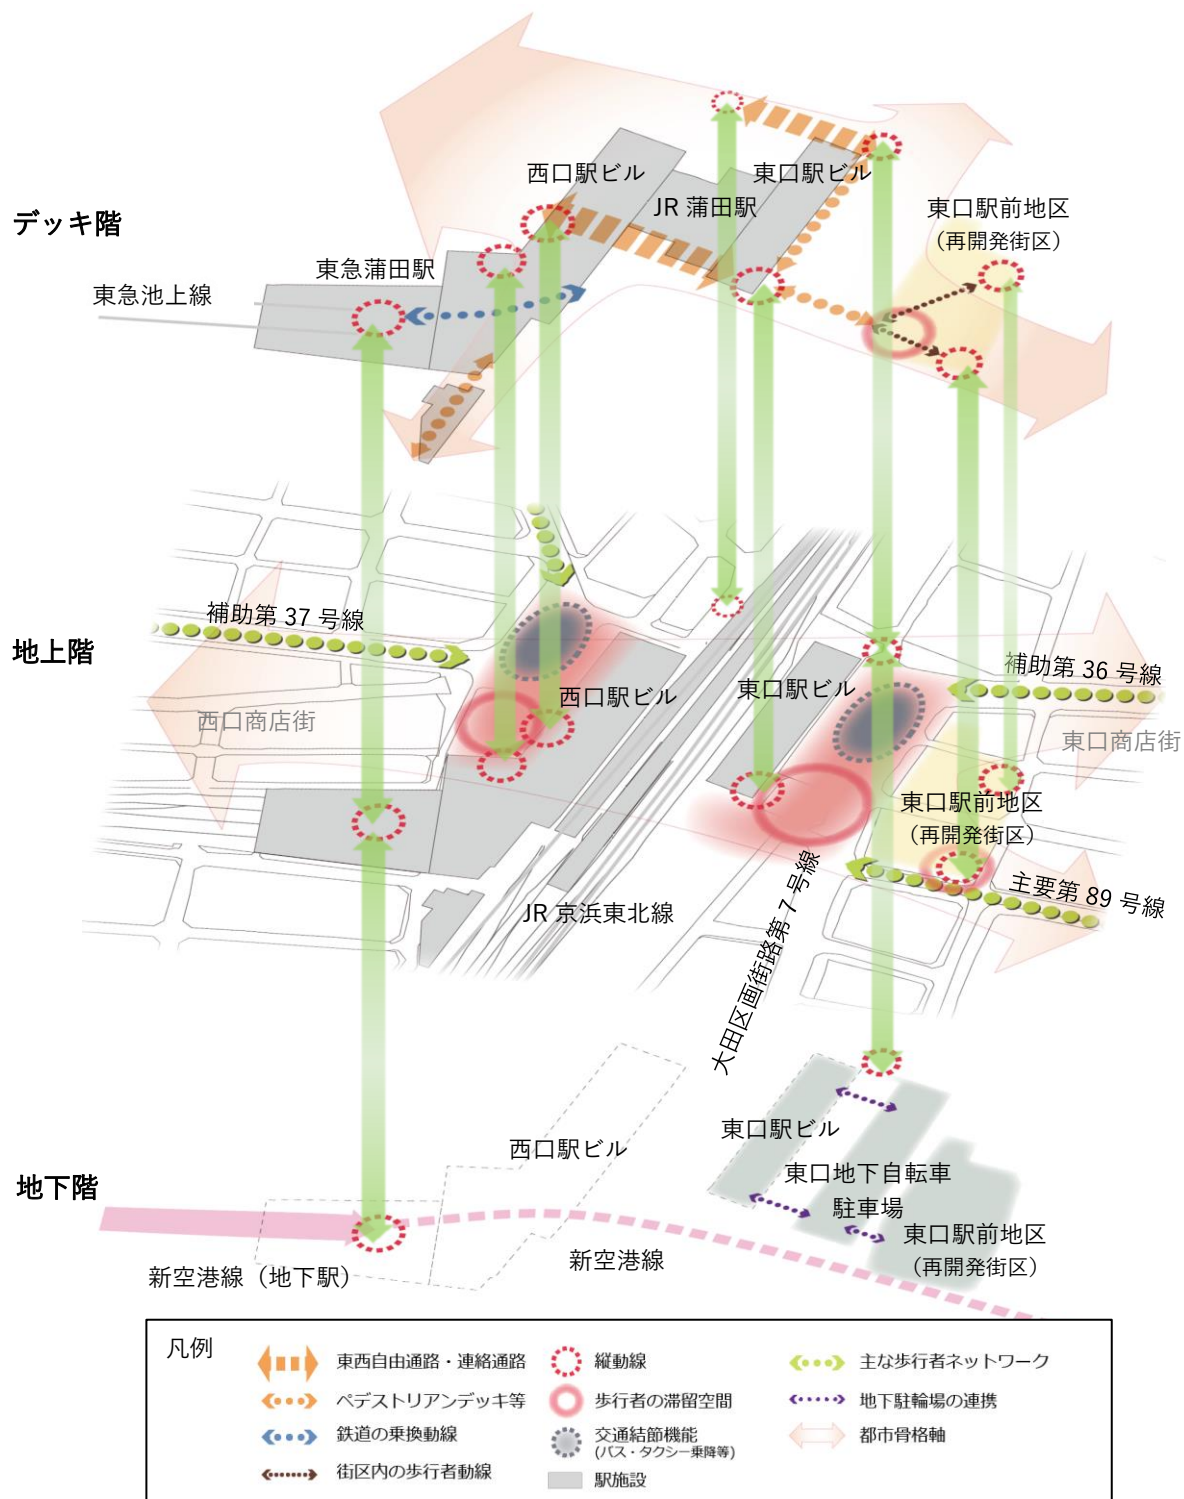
デッキ階

西口駅ビル
東口駅ビル
JR 蒲田駅
東口駅前地区
（再開発街区）
東急蒲田駅
東急池上線

地上階

補助第 37 号線
西口駅ビル
東口駅ビル
補助第 36 号線
西口商店街
東口商店街
東口駅前地区
（再開発街区）
主要第 89 号線
JR 京浜東北線
大田区画街路第 7 号線

地下階

西口駅ビル
東口駅ビル
東口地下自転車
駐車場
東口駅前地区
（再開発街区）
新空港線（地下駅）
新空港線

凡例
東西自由通路・連絡通路
ペデストリアンデッキ等
鉄道の乗換動線
街区内の歩行者動線
縦動線
歩行者の滞留空間
交通結節機能
（バス・タクシー乗降等）
駅施設
主な歩行者ネットワーク
地下駐輪場の連携
都市骨格軸